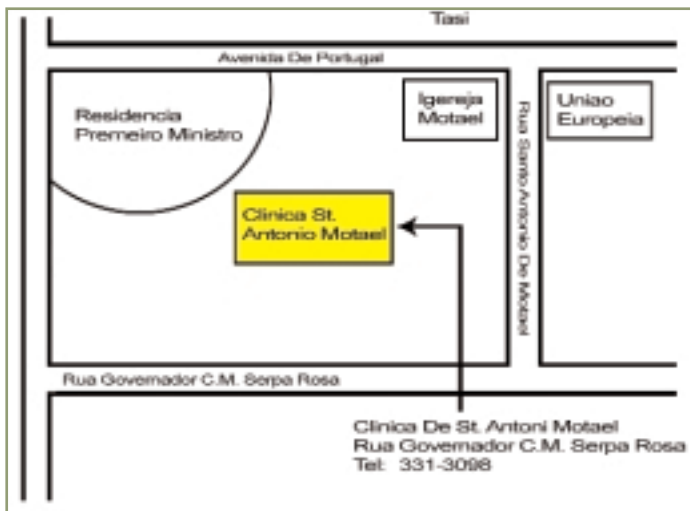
Tasi

Avenida De Portugal

Residencia Premeiro Ministro

Igereja Motael

Rua Santo Antonio De Motael

Uniao Europeia

Clinica St. Antonio Motael

Rua Governador C.M. Serpa Rosa

Clinica De St. Antoni Motael
Rua Governador C.M. Serpa Rosa
Tel: 331-3098